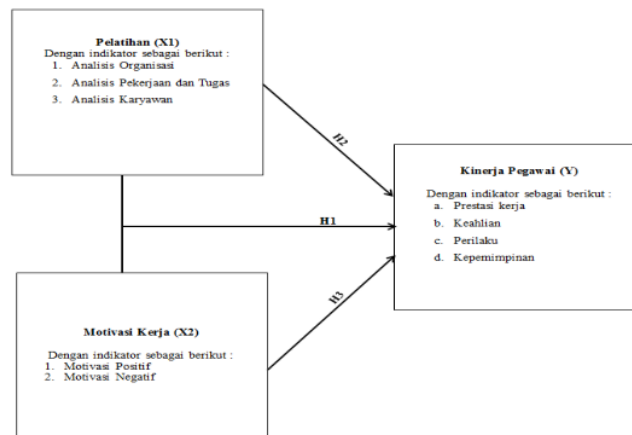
Pelatihan (X1)
Dengan indikator sebagai berikut :
1. Analisis Organisasi
2. Analisis Pekerjaan dan Tugas
3. Analisis Karyawan

H2

H1

H3

Kinerja Pegawai (Y)
Dengan indikator sebagai berikut :
a. Prestasi kerja
b. Keahlian
c. Perilaku
d. Kepemimpinan

Motivasi Kerja (X2)
Dengan indikator sebagai berikut :
1. Motivasi Positif
2. Motivasi Negatif